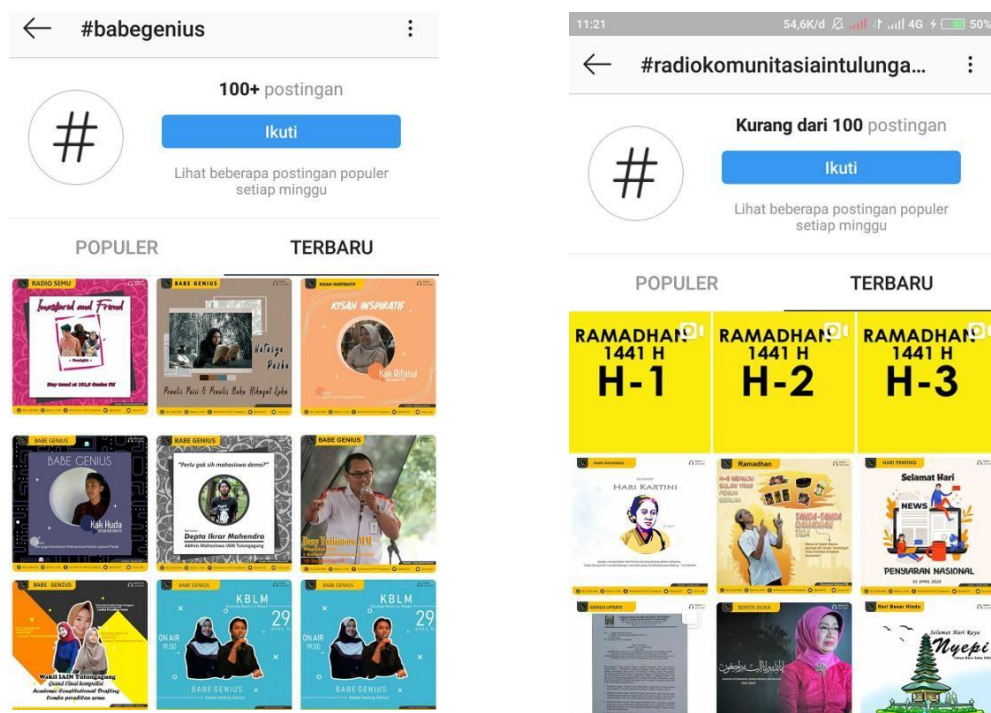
← #babegenius ⋮

100+ postingan

Ikuti

Lihat beberapa postingan populer setiap minggu

POPULER TERBARU

RADIO SEMU
Invisible and Friend
Stay tuned at 101,8 Genius FM

BABE GENIUS
Natasya Putri
Penulis Puisi & Penulis Buku Hikmat Luka

KISAH INSPIRATIF
KISAH INSPIRATIF
Kak Rifatul

BABE GENIUS
BABE GENIUS
Kak Huda

BABE GENIUS
"Perlu gak sih mahasiswa demo?"
Depta Ikrar Mahendra
Aktivis Mahasiswa IAIN Tulungagung

BABE GENIUS

BABE GENIUS
Wakil IAIN Tulungagung
Academic Constitutional Drafting

BABE GENIUS
KBLM
29
ON AIR 19.00
BABE GENIUS

BABE GENIUS
KBLM
29
ON AIR 19.00
BABE GENIUS

11:21 54,6K/d 4G 50%

← #radiokomunitasiaintulunga... ⋮

Kurang dari 100 postingan

Ikuti

Lihat beberapa postingan populer setiap minggu

POPULER TERBARU

RAMADHAN 1441 H H-1

RAMADHAN 1441 H H-2

RAMADHAN 1441 H H-3

HARI NASIONAL
HARI KARTINI

Ramadhan

HARI PENTING
Selamat Hari
NEWS
PENYIARAN NASIONAL

GENIUS UPDATE

BERITA DUKA

Hari Besar Hindu
Selamat Hari Raya
Nyepi